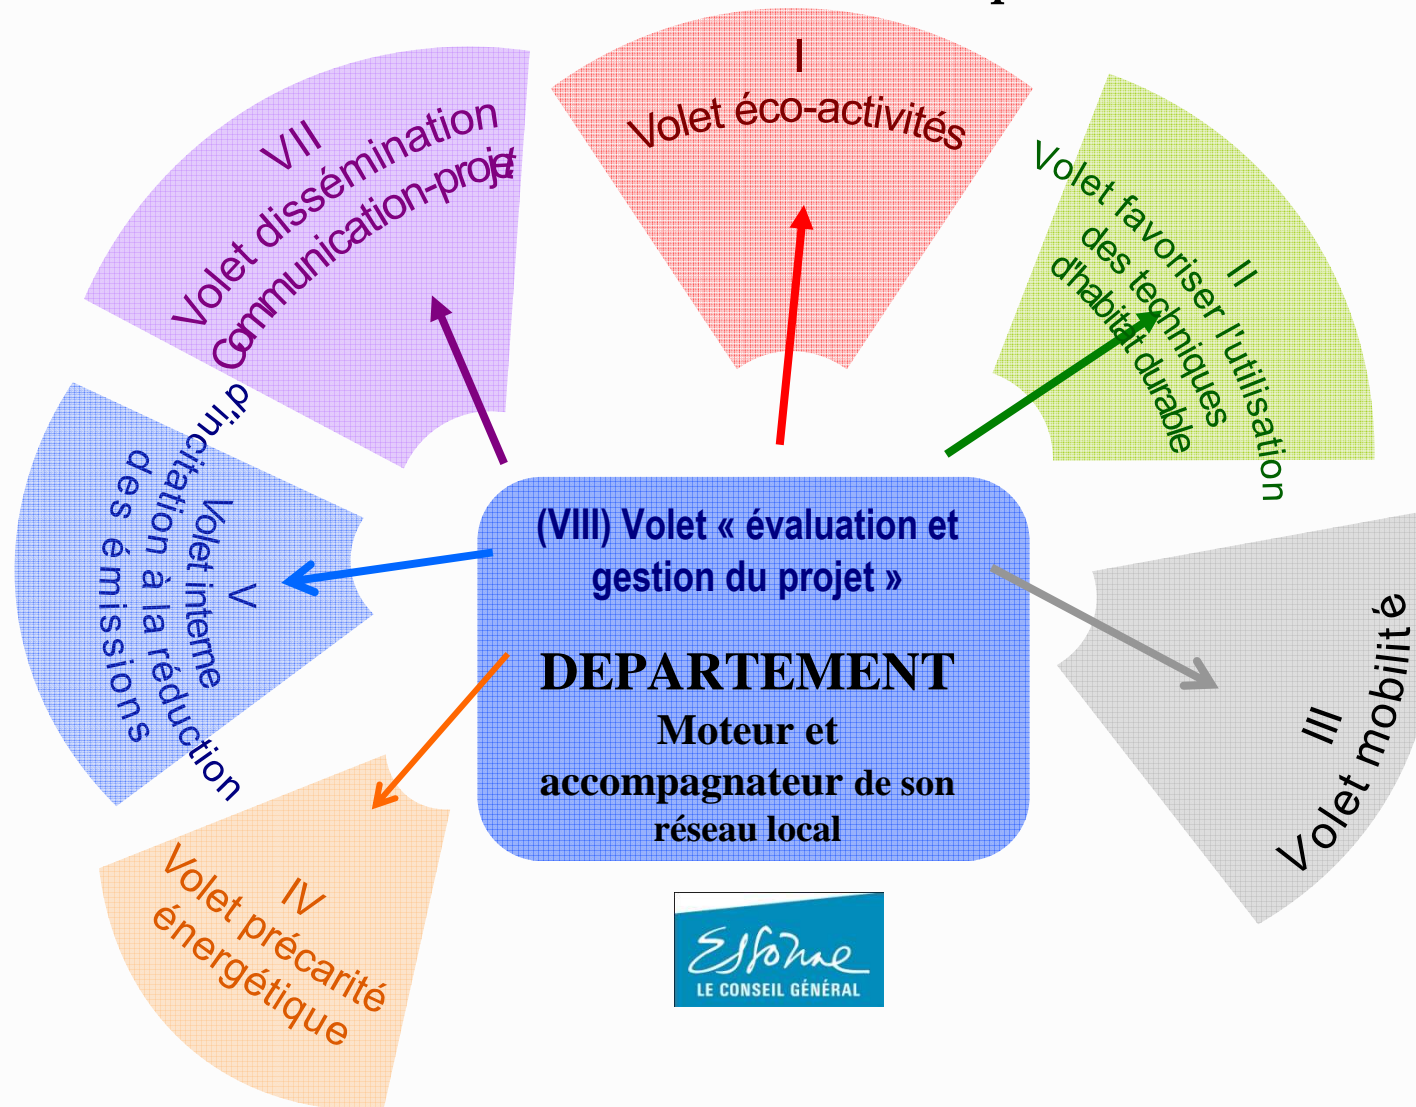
I
Volet éco-activités

II
Volet favoriser l'utilisation des techniques d'habitat durable

III
Volet mobilité

IV
Volet précarité énergétique

V
Volet interne d'incitation à la réduction des émissions

VII
Volet dissémination Communication-projet

(VIII) Volet « évaluation et gestion du projet »

DEPARTEMENT
Moteur et accompagnateur de son réseau local

Essonne
LE CONSEIL GÉNÉRAL